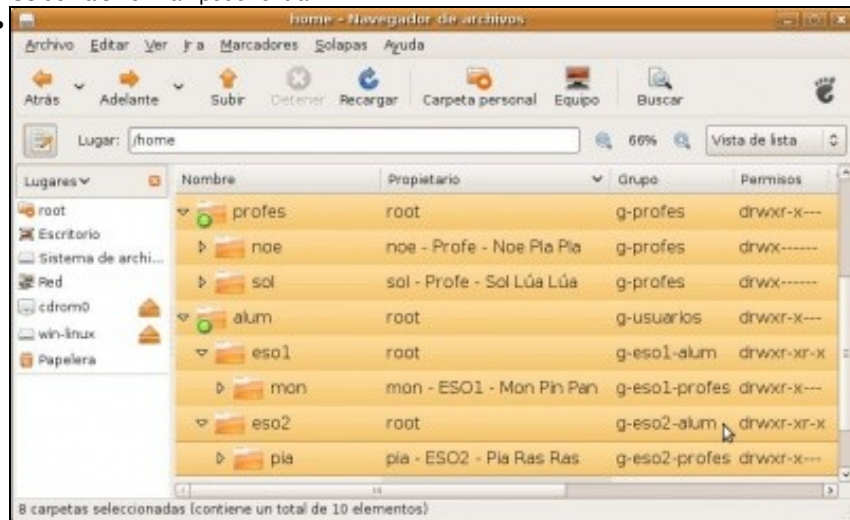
home - Navegador de archivos

Archivo Editar Ver Ir a Marcadores Solapas Ayuda

Atrás Adelante Subir Detener Recargar Carpeta personal Equipo Buscar

Lugar: /home 66% Vista de lista

Lugares

root
Escritorio
Sistema de archi...
Red
cdrom0
win-linux
Papelera

| Nombre | Propietario | Grupo | Permisos |
|---|---|---|---|
| profes | root | g-profes | drwxr-x--- |
| noe | noe - Profe - Noe Pla Pla | g-profes | drwx------ |
| sol | sol - Profe - Sol Lúa Lúa | g-profes | drwx------ |
| alum | root | g-usuarios | drwxr-x--- |
| eso1 | root | g-eso1-alum | drwxr-xr-x |
| mon | mon - ESO1 - Mon Pin Pan | g-eso1-profes | drwxr-x--- |
| eso2 | root | g-eso2-alum | drwxr-xr-x |
| pia | pia - ESO2 - Pia Ras Ras | g-eso2-profes | drwxr-x--- |

8 carpetas seleccionadas (contiene un total de 10 elementos)